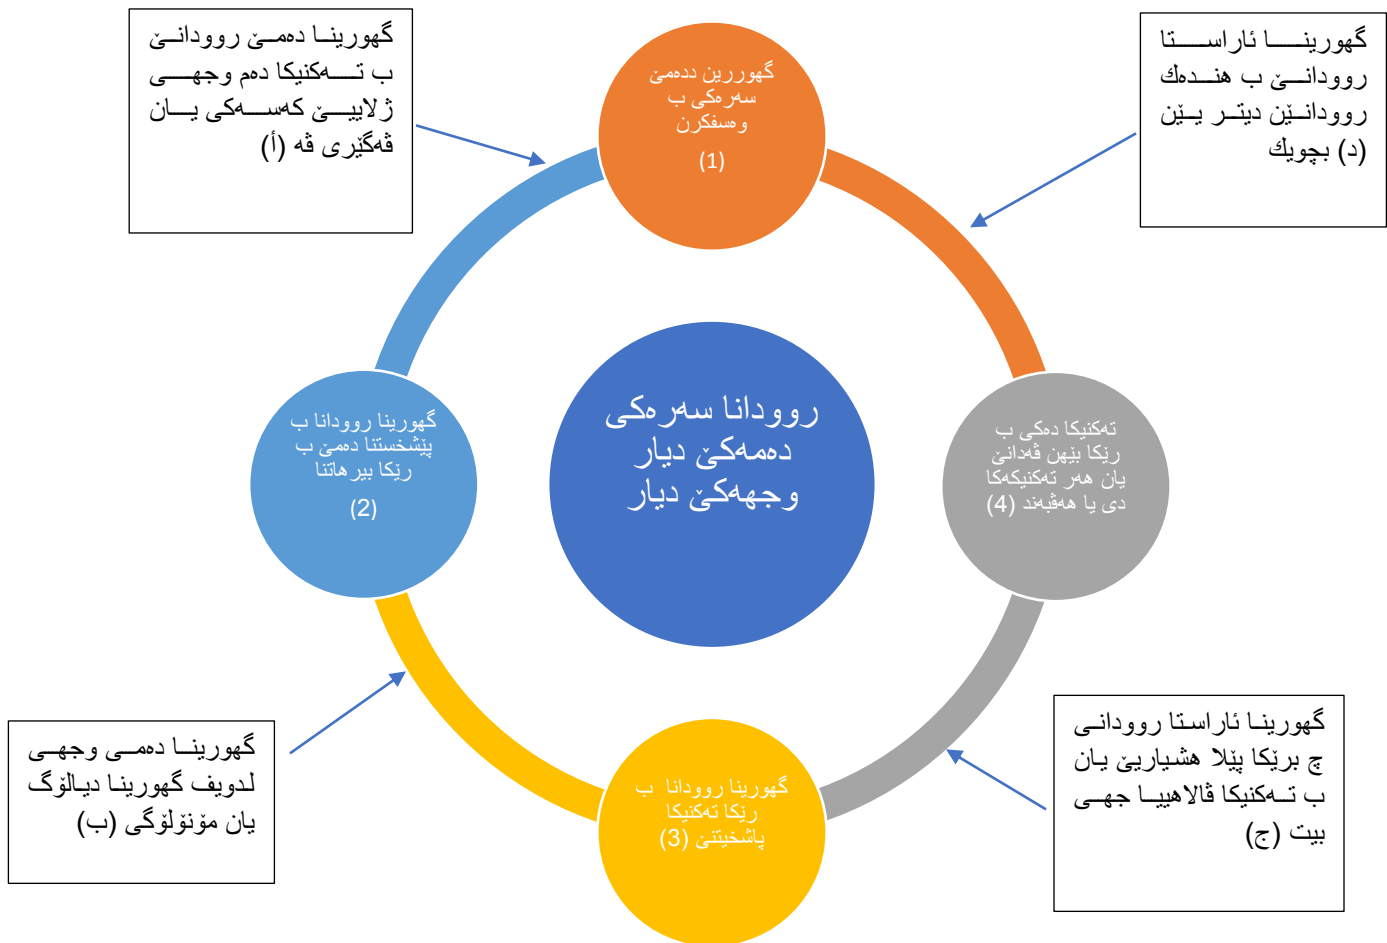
گهورینا دەمێ رووداني ب تەكنیكا دەم وجهي ژلاییێ كەسەكی یان ڤەگێری ڤە (أ)

گهوررین ددەمێ سەرەكی ب وەسفكرن
(1)

گهورینا ئاراستا رووداني ب هندەك رووداني دیتر یێن بچویك (د)

گهورینا رووداني ب پێشخستنا دەمێ ب رێكا بیرهاتنا
(2)

رووداني سەرەكی دەمەكێ دیار وجهەكێ دیار

تەكنیكا دەكی ب رێكا بێهن ڤەدانێ یان هەر تەكنیكەكا دی یا هەڤبەند (4)

گهورینا دەمێ وجهي لدویف گهورینا دیالۆگ یان مۆنۆلۆگی (ب)

گهورینا رووداني ب رێكا تەكنیكا پاشخیتنێ (3)

گهورینا ئاراستا رووداني ج برێكا پێلا هشیاریێ یان ب تەكنیكا ڤالاهییا جهي بیت (ج)